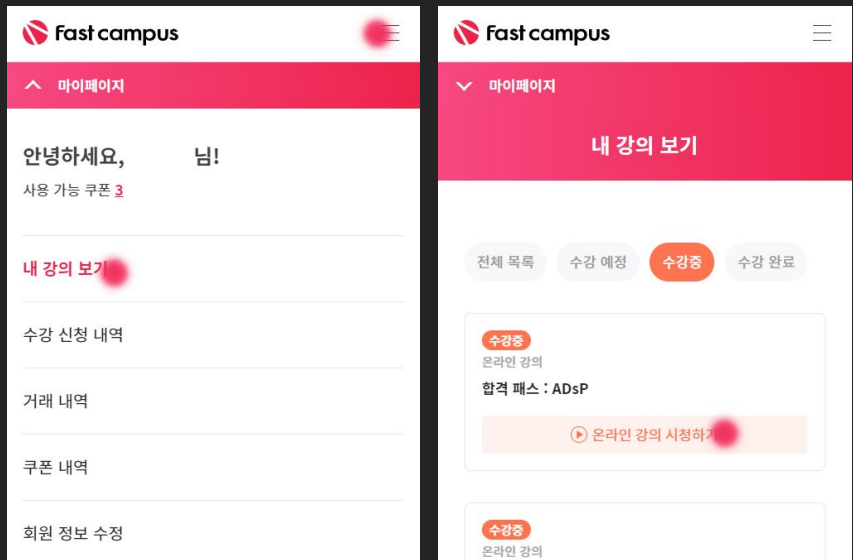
fast campus

마이페이지

안녕하세요, 님!

사용 가능 쿠폰 3

내 강의 보기

수강 신청 내역

거래 내역

쿠폰 내역

회원 정보 수정

fast campus

마이페이지

내 강의 보기

전체 목록 수강 예정 수강중 수강 완료

수강중
온라인 강의
합격 패스 : ADsP

온라인 강의 시청하기

수강중
온라인 강의